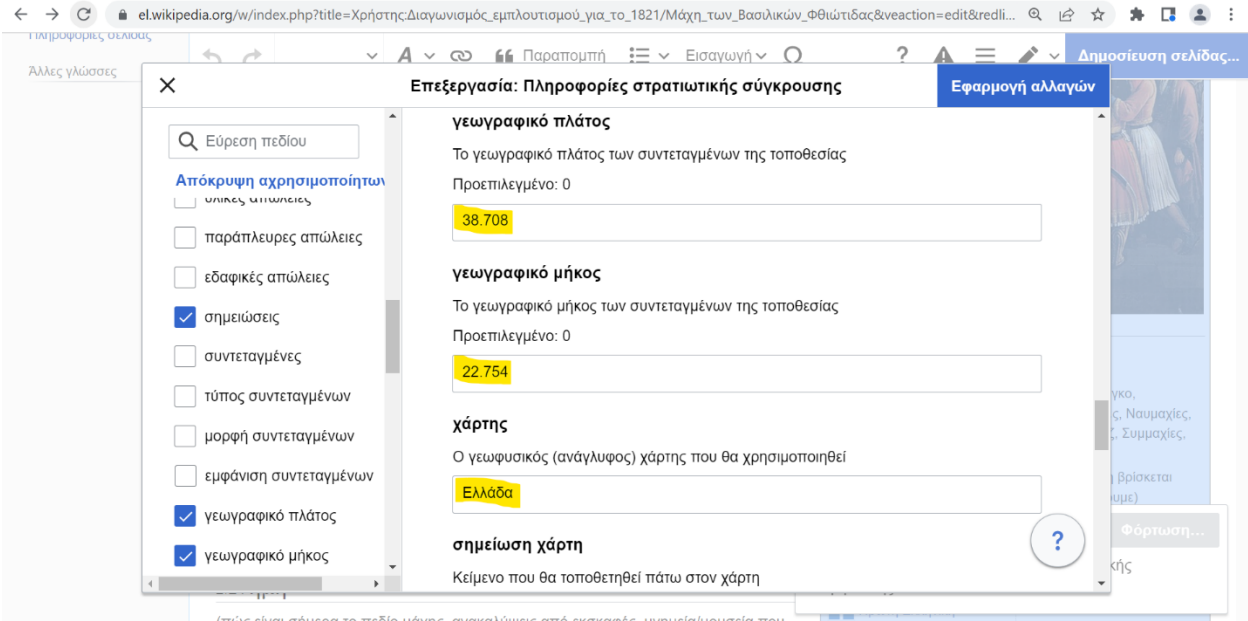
el.wikipedia.org/w/index.php?title=Χρήστης:Διαγωνισμός_εμπλουτισμού_για_το_1821/Μάχη_των_Βασιλικών_Φθιώτιδας&veaction=edit&redli...

Πληροφορίες σελίδας

Άλλες γλώσσες

Παραπομπή Εισαγωγή

Δημοσίευση σελίδας...

Επεξεργασία: Πληροφορίες στρατιωτικής σύγκρουσης

Εφαρμογή αλλαγών

Εύρεση πεδίου

Απόκρυψη αχρησιμοποίητων

υλικές απώλειες

παράπλευρες απώλειες

εδαφικές απώλειες

σημειώσεις

συντεταγμένες

τύπος συντεταγμένων

μορφή συντεταγμένων

εμφάνιση συντεταγμένων

γεωγραφικό πλάτος

γεωγραφικό μήκος

γεωγραφικό πλάτος

Το γεωγραφικό πλάτος των συντεταγμένων της τοποθεσίας

Προεπιλεγμένο: 0

38.708

γεωγραφικό μήκος

Το γεωγραφικό μήκος των συντεταγμένων της τοποθεσίας

Προεπιλεγμένο: 0

22.754

χάρτης

Ο γεωφυσικός (ανάγλυφος) χάρτης που θα χρησιμοποιηθεί

Ελλάδα

σημείωση χάρτη

Κείμενο που θα τοποθετηθεί πάτω στον χάρτη

?

γκο, Ναυμαχίες, Συμμαχίες,

βρίσκεται

Φόρτωση...

κής